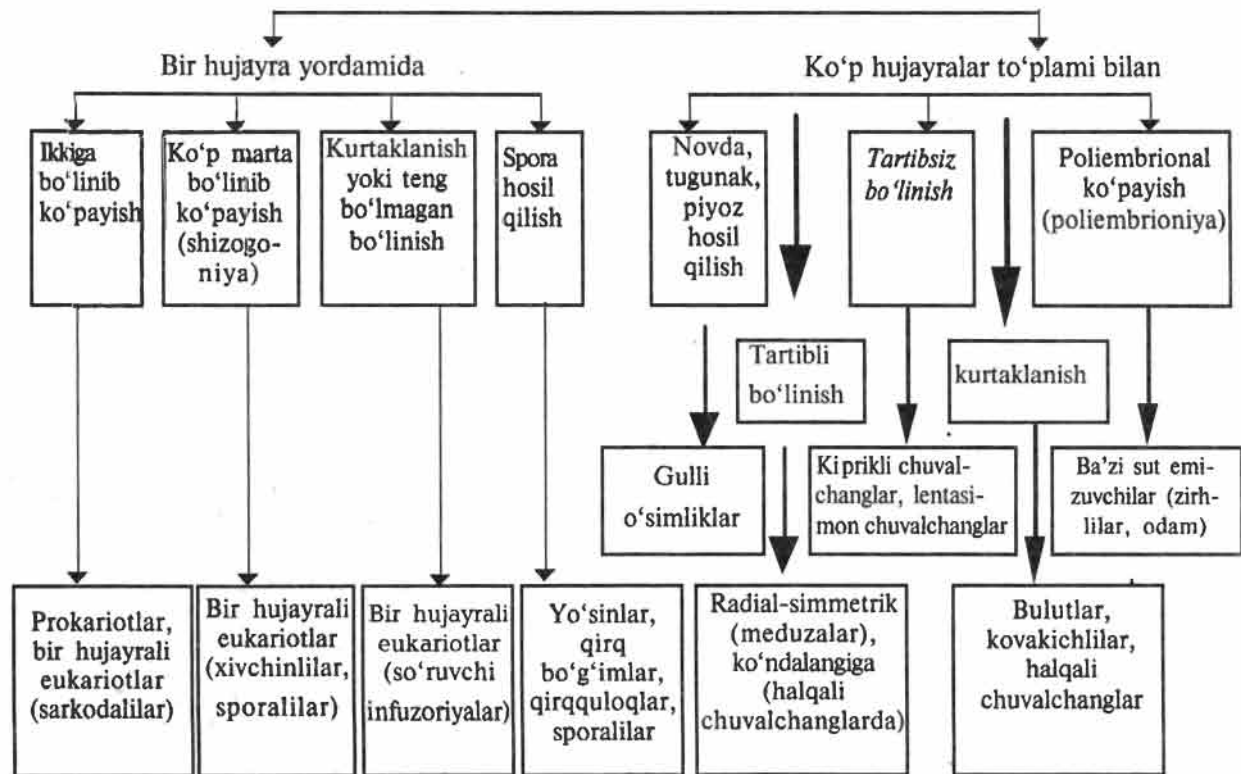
Bir hujayra yordamida

Ko‘p hujayralar to‘plami bilan

Ikkiga bo‘linib ko‘payish

Ko‘p marta bo‘linib ko‘payish (shizogoniya)

Kurtaklanish yoki teng bo‘lmagan bo‘linish

Spora hosil qilish

Novda, tugunak, piyoz hosil qilish

Tartibsiz bo‘linish

Poliembrional ko‘payish (poliembrioniya)

Tartibli bo‘linish

kurtaklanish

Gulli o‘simliklar

Kiprikli chuvalchanglar, lentasimon chuvalchanglar

Ba’zi sut emizuvchilar (zirhlilar, odam)

Prokariotlar, bir hujayrali eukariotlar (sarkodalilar)

Bir hujayrali eukariotlar (xivchinlilar, sporalilar)

Bir hujayrali eukariotlar (so‘ruvchi infuzoriyalar)

Yo‘sinlar, qirq bo‘g‘imlar, qirqquloqlar, sporalilar

Radial-simmetrik (meduzalar), ko‘ndalangiga (halqali chuvalchanglarda)

Bulutlar, kovakichlilar, halqali chuvalchanglar